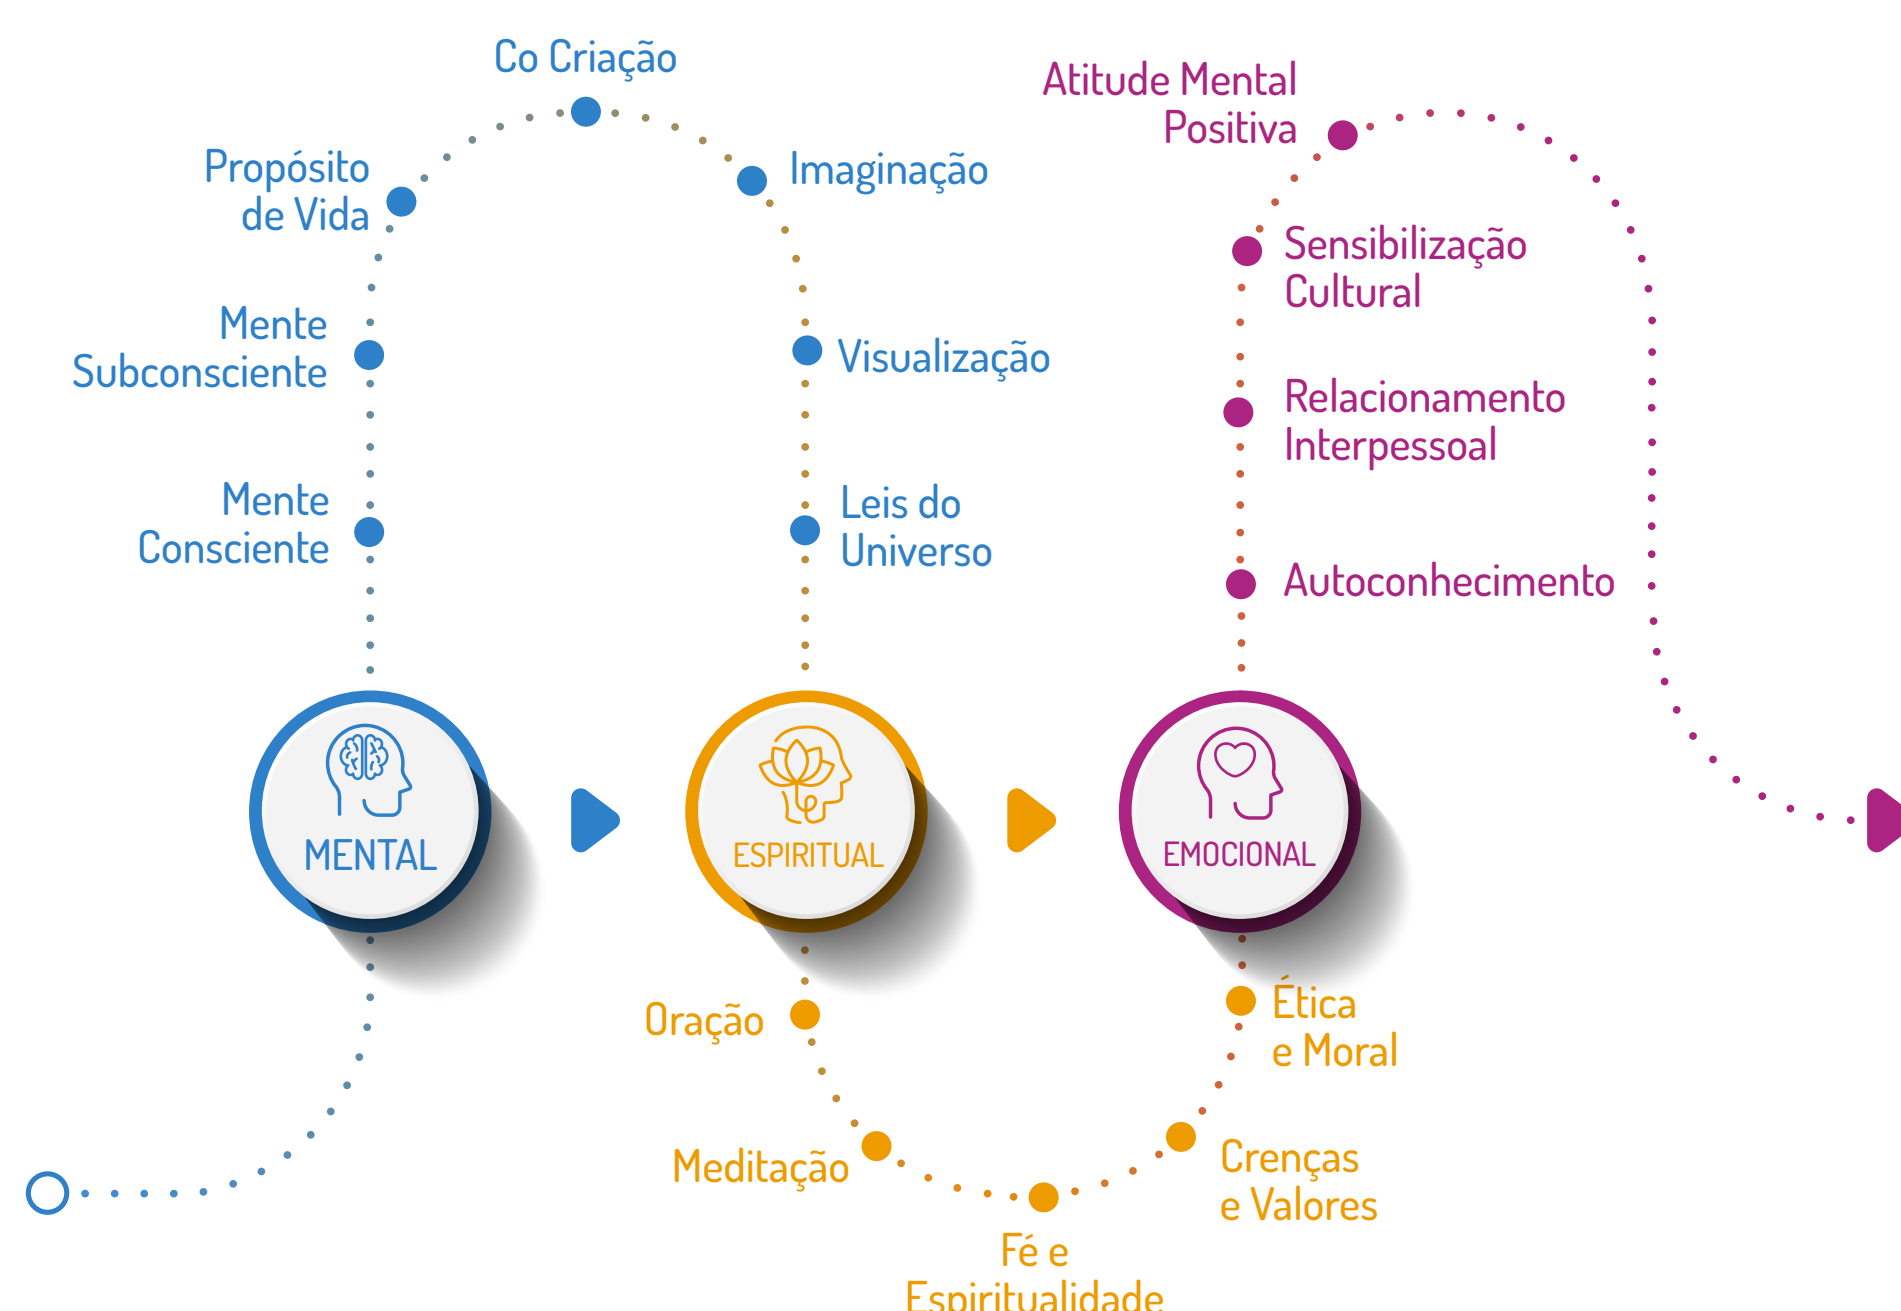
Co Criação

Propósito de Vida

Imaginação

Mente Subconsciente

Visualização

Mente Consciente

Leis do Universo

Atitude Mental Positiva

Sensibilização Cultural

Relacionamento Interpessoal

Autoconhecimento

MENTAL

ESPIRITUAL

EMOCIONAL

Oração

Ética e Moral

Meditação

Crenças e Valores

Fé e Espiritualidade